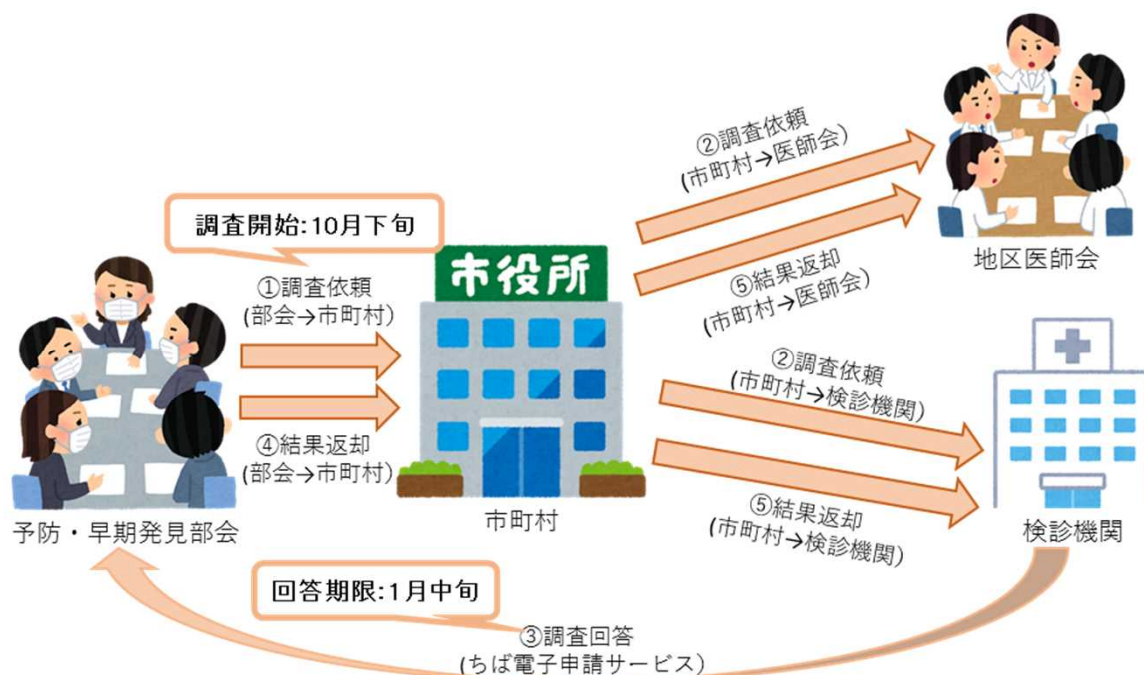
②調査依頼
(市町村→医師会)

調査開始:10月下旬

市役所

⑤結果返却
(市町村→医師会)

地区医師会

①調査依頼
(部会→市町村)

④結果返却
(部会→市町村)

②調査依頼
(市町村→検診機関)

⑤結果返却
(市町村→検診機関)

予防・早期発見部会

市町村

検診機関

回答期限:1月中旬

③調査回答
(ちば電子申請サービス)